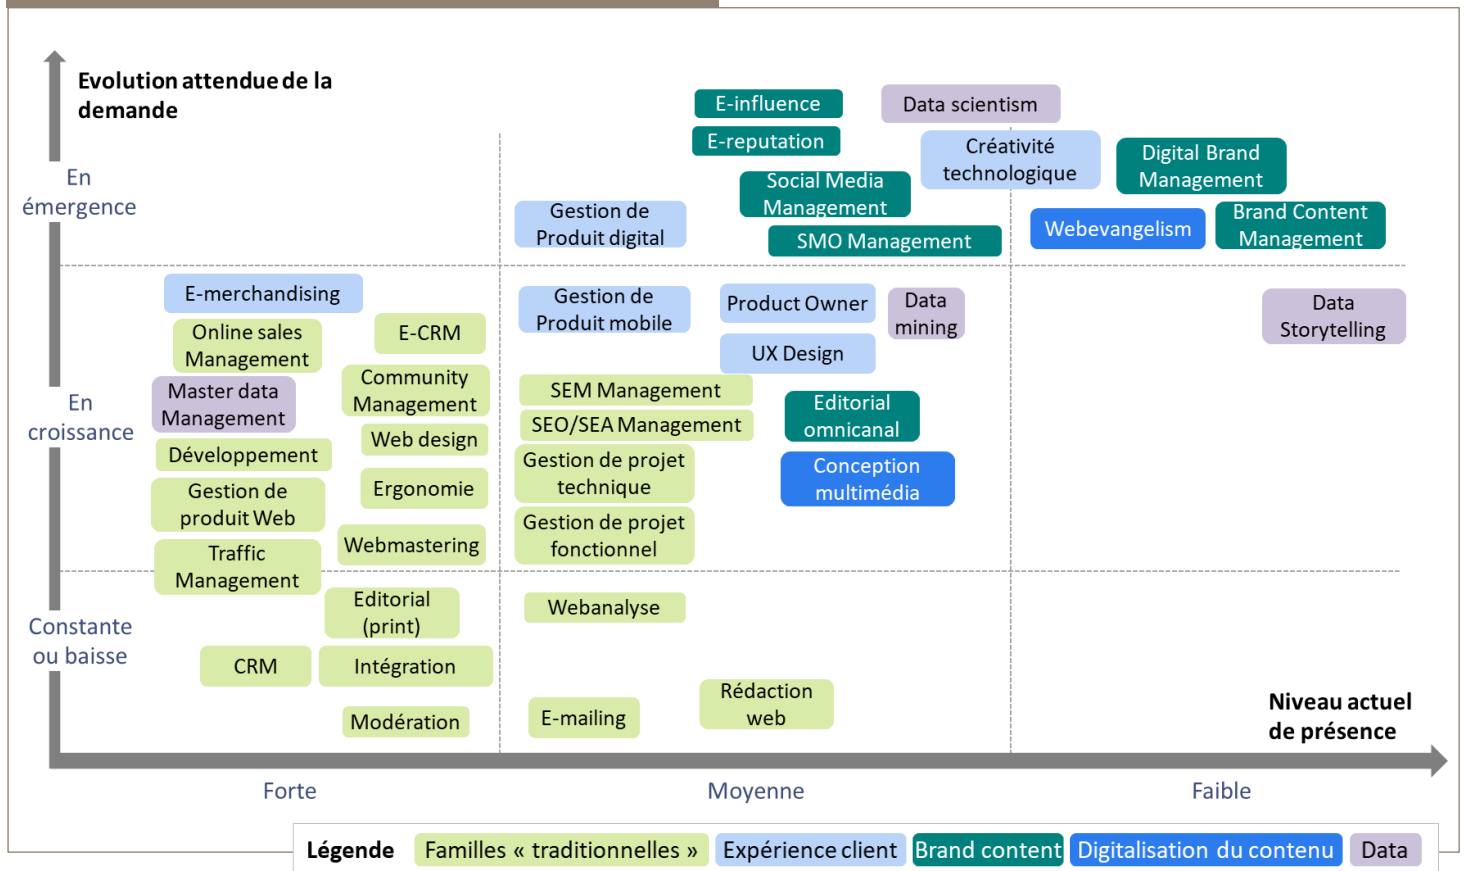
Evolution attendue de la demande

En émergence

En croissance

Constante ou baisse

E-influence

Data scientism

E-reputation

Créativité technologique

Digital Brand Management

Social Media Management

Gestion de Produit digital

SMO Management

Webevangelism

Brand Content Management

E-merchandising

Gestion de Produit mobile

Product Owner

Data mining

Data Storytelling

Online sales Management

E-CRM

UX Design

Master data Management

Community Management

SEM Management

SEO/SEA Management

Editorial omnicanal

Web design

Développement

Gestion de projet technique

Conception multimédia

Gestion de produit Web

Ergonomie

Gestion de projet fonctionnel

Webmastering

Traffic Management

Editorial (print)

Webanalyse

CRM

Intégration

Rédaction web

Niveau actuel de présence

Modération

E-mailing

Forte

Moyenne

Faible

Légende

Familles « traditionnelles »

Expérience client

Brand content

Digitalisation du contenu

Data